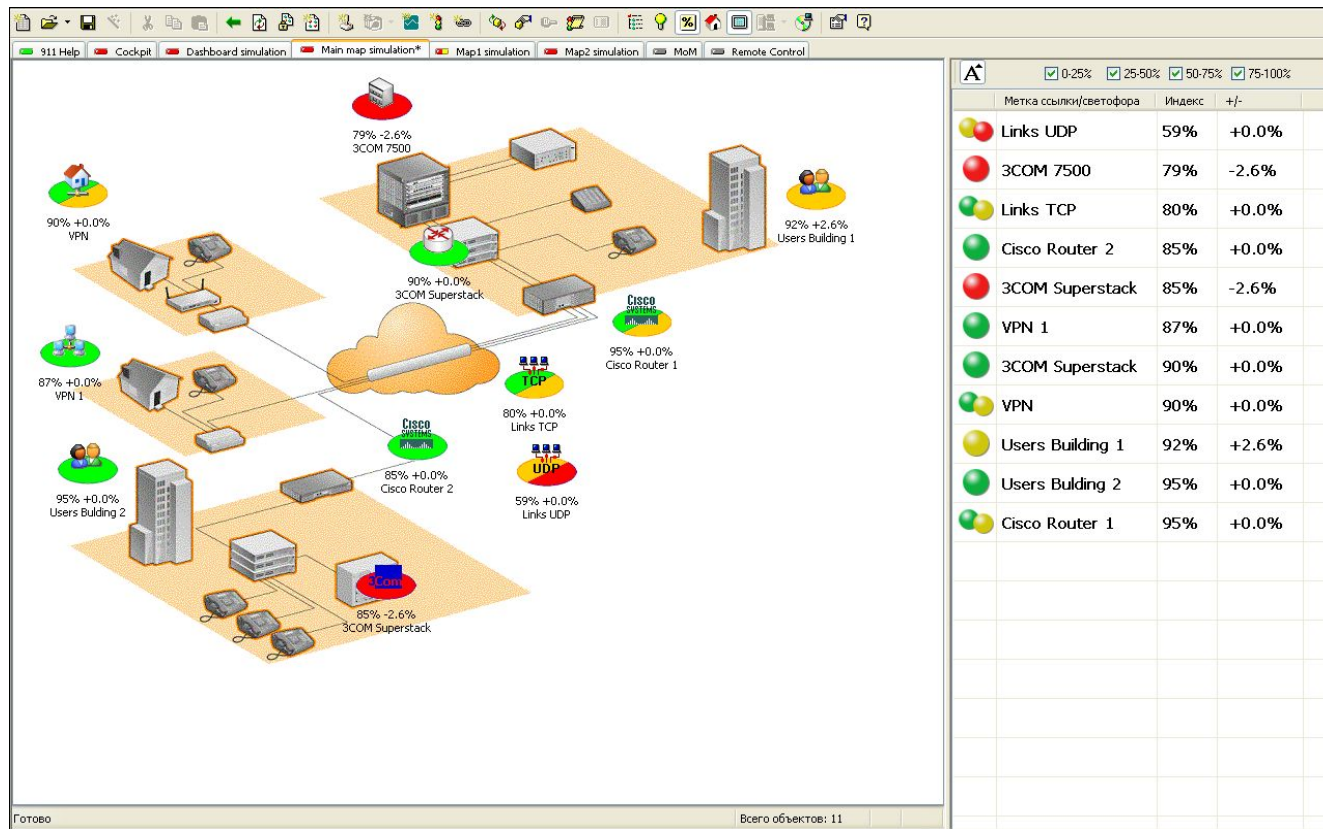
911 Help | Cockpit | Dashboard simulation | Main map simulation* | Map1 simulation | Map2 simulation | MoM | Remote Control

79% -2.6%
3COM 7500

90% +0.0%
VPN

92% +2.6%
Users Building 1

90% +0.0%
3COM Superstack

Cisco Systems
95% +0.0%
Cisco Router 1

87% +0.0%
VPN 1

TCP
80% +0.0%
Links TCP

Cisco Systems
85% +0.0%
Cisco Router 2

95% +0.0%
Users Bulding 2

UDP
59% +0.0%
Links UDP

3Com
85% -2.6%
3COM Superstack

0-25% 25-50% 50-75% 75-100%

| Метка ссылки/светофора | Индекс | +/- |
|---|---|---|
| Links UDP | 59% | +0.0% |
| 3COM 7500 | 79% | -2.6% |
| Links TCP | 80% | +0.0% |
| Cisco Router 2 | 85% | +0.0% |
| 3COM Superstack | 85% | -2.6% |
| VPN 1 | 87% | +0.0% |
| 3COM Superstack | 90% | +0.0% |
| VPN | 90% | +0.0% |
| Users Building 1 | 92% | +2.6% |
| Users Bulding 2 | 95% | +0.0% |
| Cisco Router 1 | 95% | +0.0% |

Готово
Всего объектов: 11